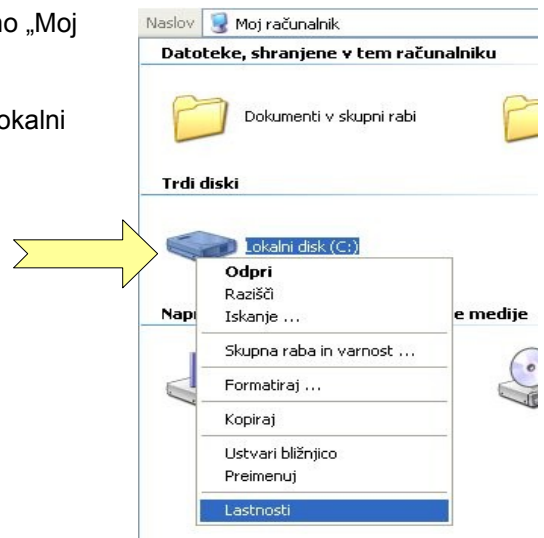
no „Moj

okalni

Naslov Moj računalnik

Datoteke, shranjene v tem računalniku

Dokumenti v skupni rabi

Trdi diski

Lokalni disk (C:)

Napr

e medije

Odpri
Razišči
Iskanje ...
Skupna raba in varnost ...
Formatiraj ...
Kopiraj
Ustvari bližnjico
Preimenuj
Lastnosti